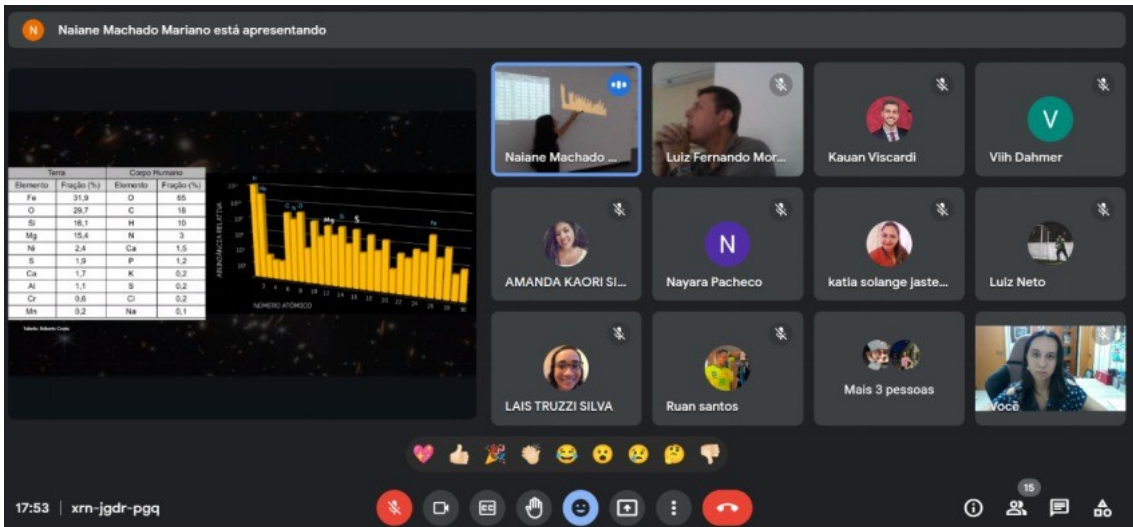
N Naiane Machado Mariano está apresentando

| Terra | | Corpo Humano | |
|---|---|---|---|
| Elemento | Fração (%) | Elemento | Fração (%) |
| Fe | 31,9 | O | 65 |
| O | 29,7 | C | 18 |
| Si | 16,1 | H | 10 |
| Mg | 15,4 | N | 3 |
| Ni | 2,4 | Ca | 1,5 |
| S | 1,9 | P | 1,2 |
| Ca | 1,7 | K | 0,2 |
| Al | 1,1 | S | 0,2 |
| Cr | 0,6 | Cl | 0,2 |
| Mn | 0,2 | Na | 0,1 |

Tabela: Roberto Costa

ABUNDÂNCIA RELATIVA
H He C N O Ne Mg Si S Fe
NÚMERO ATÔMICO
2 4 6 8 10 12 14 16 18 20 22 24 26 28 30

Naiane Machado ...
Luiz Fernando Mor...
Kauan Viscardi
V
Viih Dahmer
AMANDA KAORI SI...
N
Nayara Pacheco
katia solange jaste...
Luiz Neto
LAIS TRUZZI SILVA
Ruan santos
Mais 3 pessoas
Você

17:53 | xrn-jgdr-pgq
15